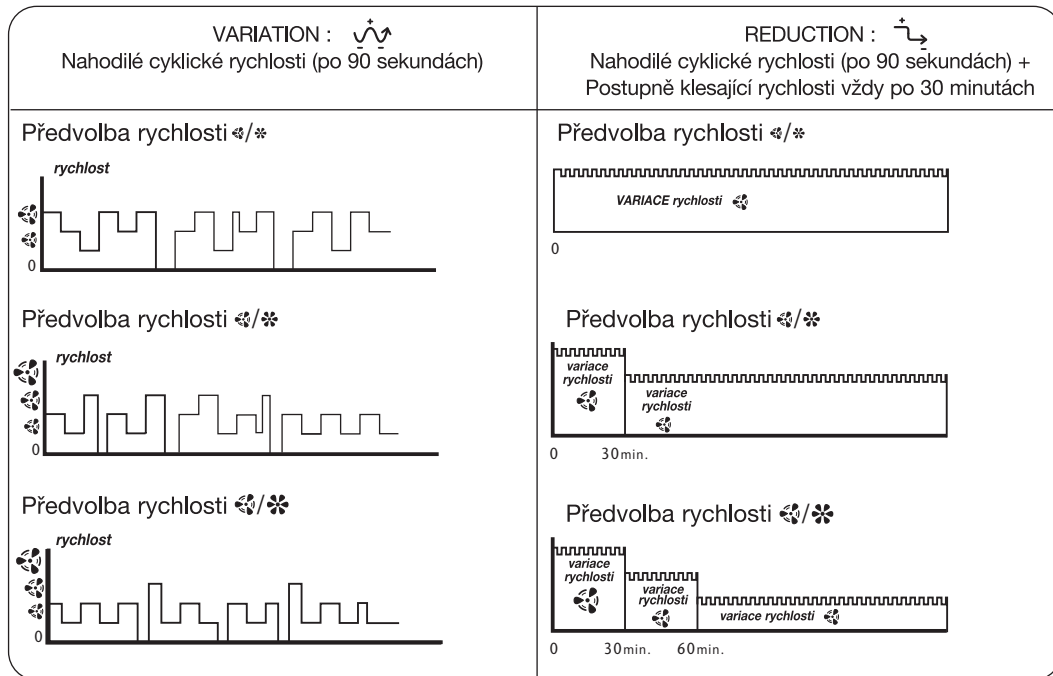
| VARIATION : | REDUCTION : |
|---|---|
| Nahodilé cyklické rychlosti (po 90 sekundách) | Nahodilé cyklické rychlosti (po 90 sekundách) + Postupně klesající rychlosti vždy po 30 minutách |

Předvolba rychlosti

rychlost

0

Předvolba rychlosti

rychlost

0

Předvolba rychlosti

rychlost

0

Předvolba rychlosti

VARIACE rychlosti

0

Předvolba rychlosti

variace rychlosti

variace rychlosti

0 30min.

Předvolba rychlosti

variace rychlosti

variace rychlosti

variace rychlosti

0 30min. 60min.